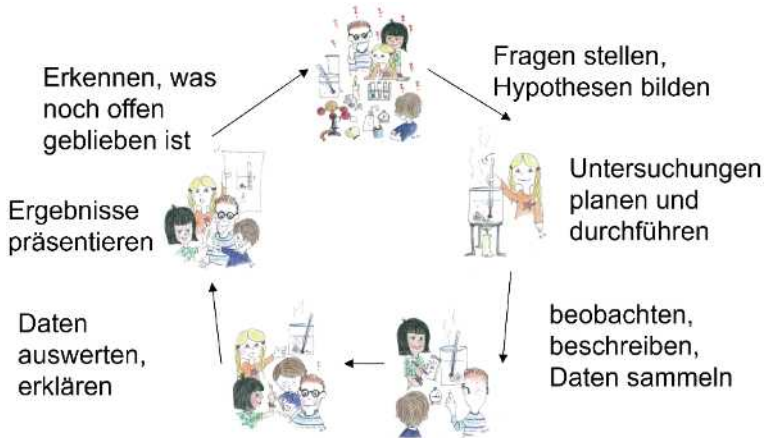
Fragen stellen, Hypothesen bilden

Untersuchungen planen und durchführen

beobachten, beschreiben, Daten sammeln

Daten auswerten, erklären

Ergebnisse präsentieren

Erkennen, was noch offen geblieben ist